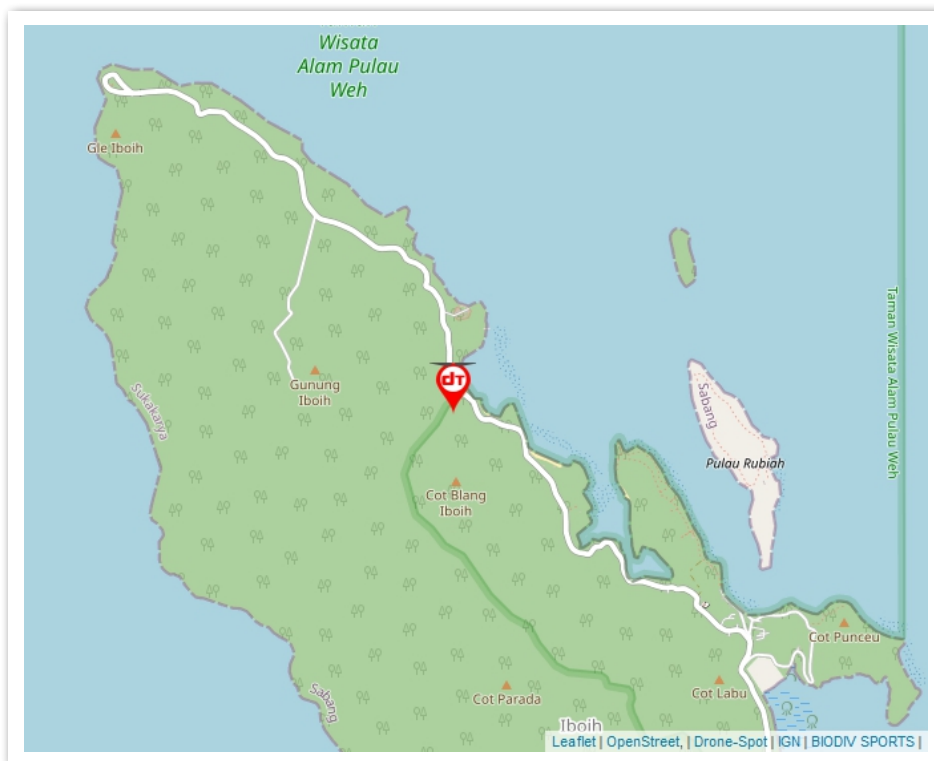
Wisata Alam Pulau Weh

Gle Iboih

Gunung Iboih

Sukakarya

Cot Blang Iboih

Sabang

Pulau Rubiah

Taman Wisata Alam Pulau Weh

Cot Punceu

Cot Labu

Cot Parada

Sabang

Iboih

Leaflet | OpenStreet, | Drone-Spot | IGN | BIODIV SPORTS |